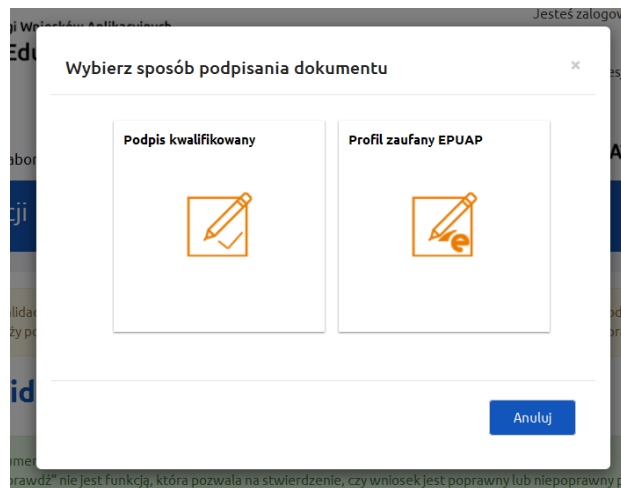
gi Wojskowo Aplikacyjnych
Edu
Jesteś zalogo
Wybierz sposób podpisania dokumentu
×
Podpis kwalifikowany
Profil zaufany EPUAP
abor
A
cji
lidac
zy po
id
Anuluj
men
rawdź" nie jest funkcją, która pozwala na stwierdzenie, czy wniosek jest poprawny lub niepoprawny p